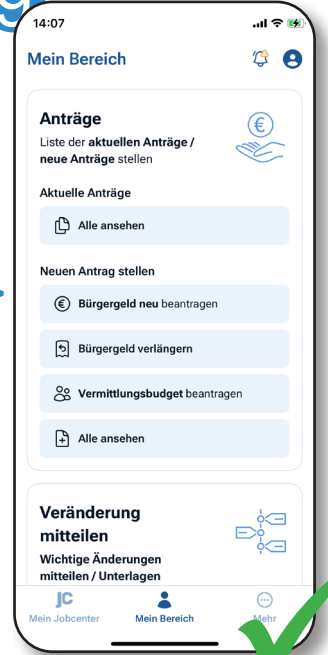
14:07

Mein Bereich

Anträge
Liste der aktuellen Anträge / neue Anträge stellen

Aktuelle Anträge

Alle ansehen

Neuen Antrag stellen

Bürgergeld neu beantragen

Bürgergeld verlängern

Vermittlungsbudget beantragen

Alle ansehen

Veränderung mitteilen
Wichtige Änderungen mitteilen / Unterlagen

JC
Mein Jobcenter

Mein Bereich

Mehr